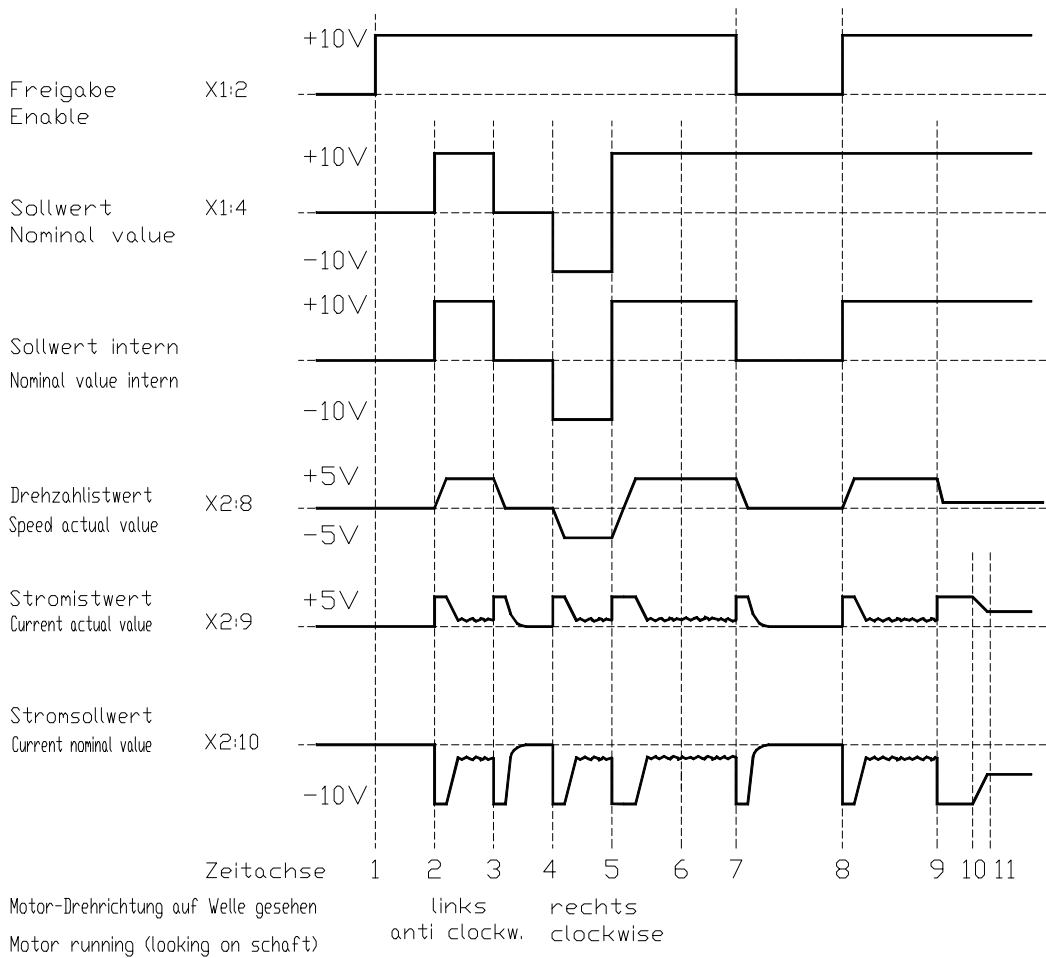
+10V
Freigabe
Enable
X1:2

+10V
Sollwert
Nominal value
X1:4
-10V

+10V
Sollwert intern
Nominal value intern
-10V

+5V
Drehzahlistwert
Speed actual value
X2:8
-5V

Stromistwert
Current actual value
+5V
X2:9

Stromsollwert
Current nominal value
X2:10
-10V

Zeitachse 1 2 3 4 5 6 7 8 9 10 11

Motor-Drehrichtung auf Welle gesehen
Motor running (looking on schaft)
links
anti clockw.
rechts
clockwise